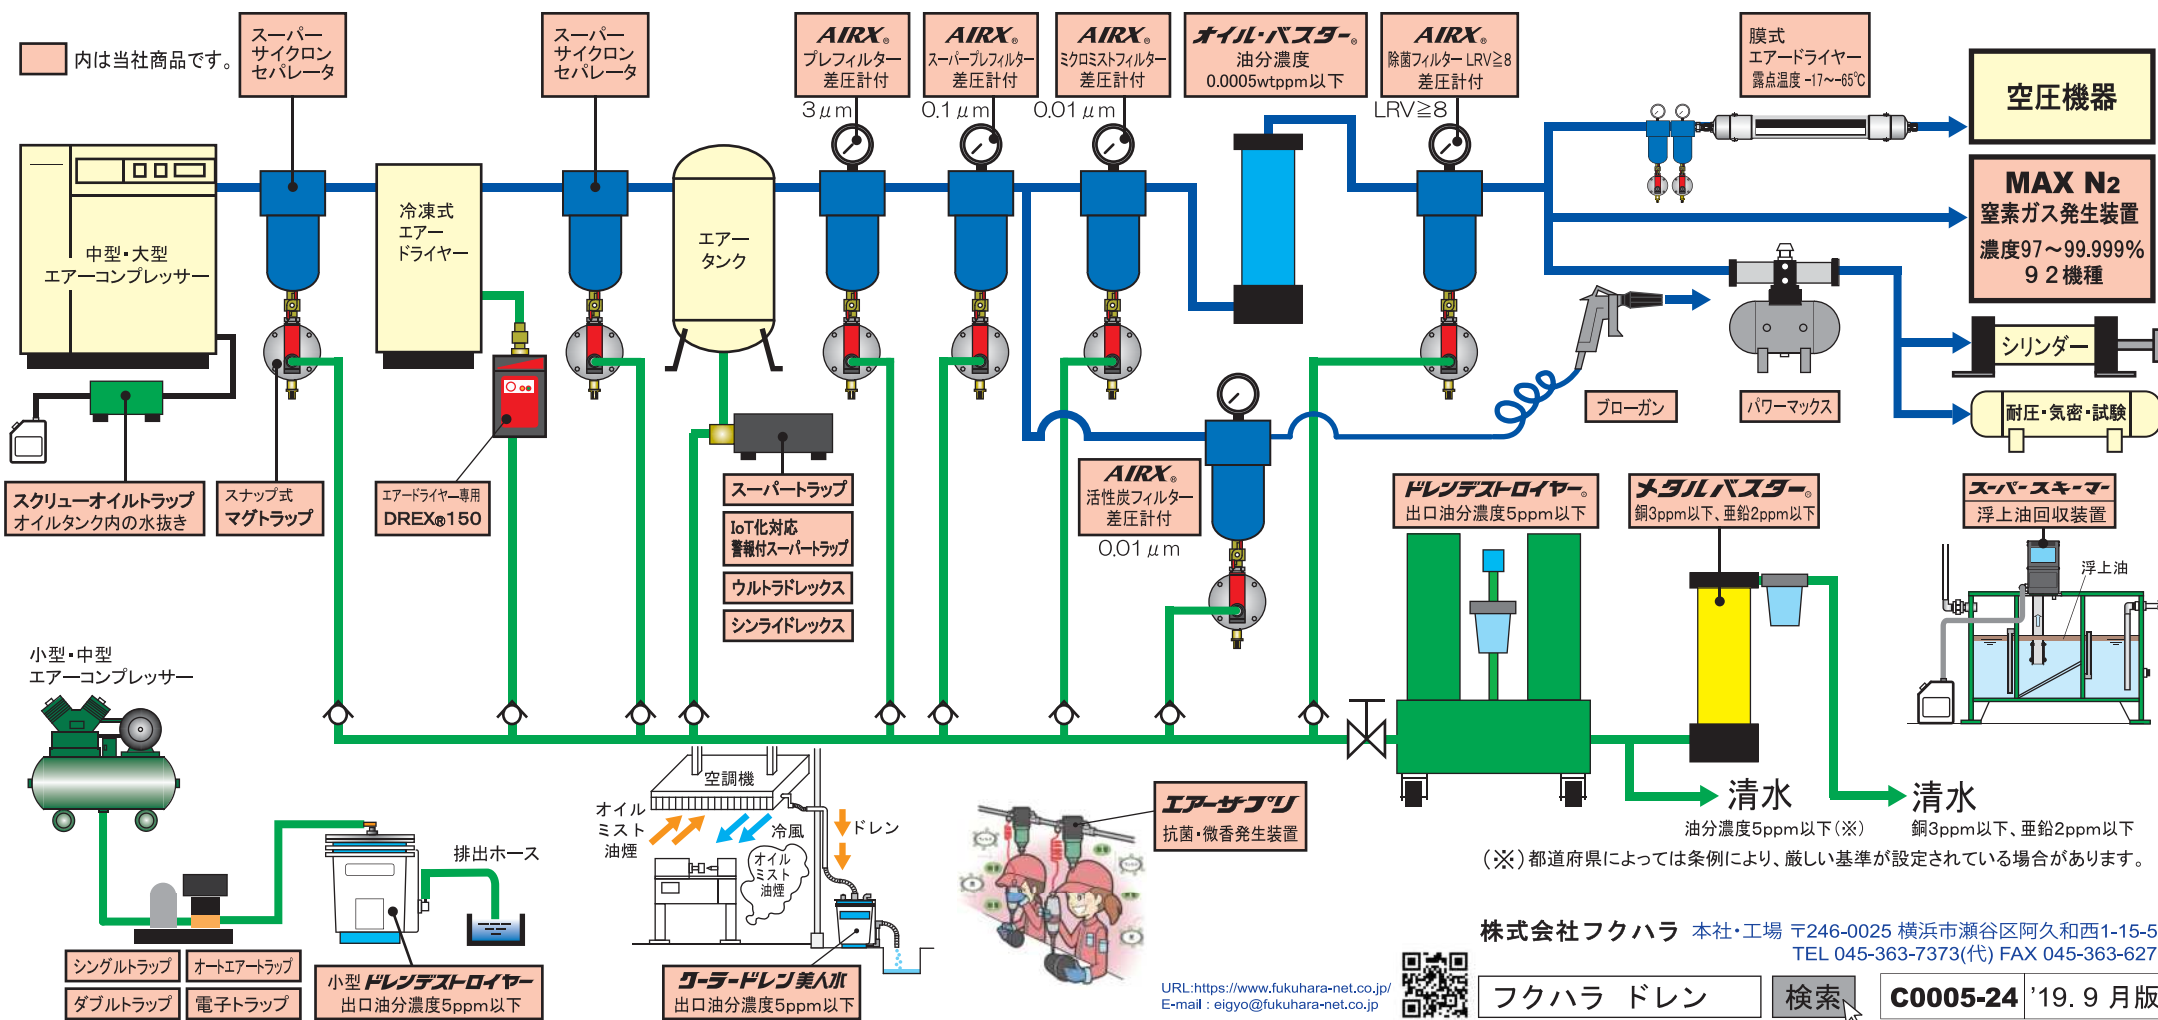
内は当社商品です。

スーパーサイクロンセパレータ

スーパーサイクロンセパレータ

AIRX® プレフィルター 差圧計付
3 μm

AIRX® スーパープレフィルター 差圧計付
0.1 μm

AIRX® ミクロミストフィルター 差圧計付
0.01 μm

オイル・バスター® 油分濃度 0.0005wtppm以下

AIRX® 除菌フィルター LRV≧8 差圧計付
LRV≧8

膜式 エアードライヤー 露点温度 -17～-65℃

空圧機器

MAX N2 窒素ガス発生装置 濃度97～99.999% 92機種

シリンダー

耐圧・気密・試験

中型・大型 エアーコンプレッサー

冷凍式 エアー ドライヤー

エアー タンク

ブローガン

パワーマックス

スクリューオイルトラップ オイルタンク内の水抜き

スナップ式 マグトラップ

エアードライヤー専用 DREX®150

スーパートラップ

IoT化対応 警報付スーパートラップ

ウルトラドレックス

シンライドレックス

AIRX® 活性炭フィルター 差圧計付
0.01 μm

ドレンデストロイヤー® 出口油分濃度5ppm以下

メタルバスター® 銅3ppm以下、亜鉛2ppm以下

スーパースキーマー 浮上油回収装置

浮上油

小型・中型 エアーコンプレッサー

空調機

オイル ミスト 油煙

冷風

ドレン

オイル ミスト 油煙

排出ホース

エアーサプリ 抗菌・微香発生装置

清水
油分濃度5ppm以下(※)

清水
銅3ppm以下、亜鉛2ppm以下

(※)都道府県によっては条例により、厳しい基準が設定されている場合があります。

シングルトラップ

オートエアートラップ

ダブルトラップ

電子トラップ

小型 ドレンデストロイヤー 出口油分濃度5ppm以下

クーラードレン美人水 出口油分濃度5ppm以下

株式会社フクハラ 本社・工場 〒246-0025 横浜市瀬谷区阿久和西1-15-5
TEL 045-363-7373(代) FAX 045-363-627

URL:https://www.fukuhara-net.co.jp/
E-mail : eigyo@fukuhara-net.co.jp

フクハラ ドレン 検索

C0005-24 '19. 9 月版